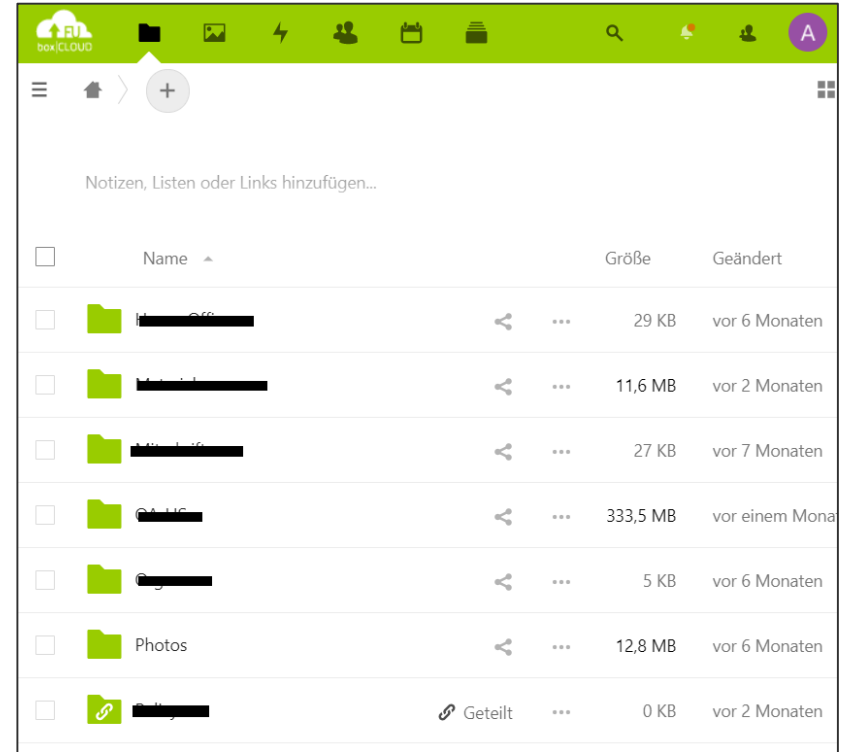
FU box|CLOUD

A

Notizen, Listen oder Links hinzufügen...

| | Name | | | Größe | Geändert |
|---|---|---|---|---|---|
| | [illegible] | | ... | 29 KB | vor 6 Monaten |
| | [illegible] | | ... | 11,6 MB | vor 2 Monaten |
| | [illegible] | | ... | 27 KB | vor 7 Monaten |
| | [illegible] | | ... | 333,5 MB | vor einem Monat |
| | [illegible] | | ... | 5 KB | vor 6 Monaten |
| | Photos | | ... | 12,8 MB | vor 6 Monaten |
| | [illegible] | Geteilt | ... | 0 KB | vor 2 Monaten |